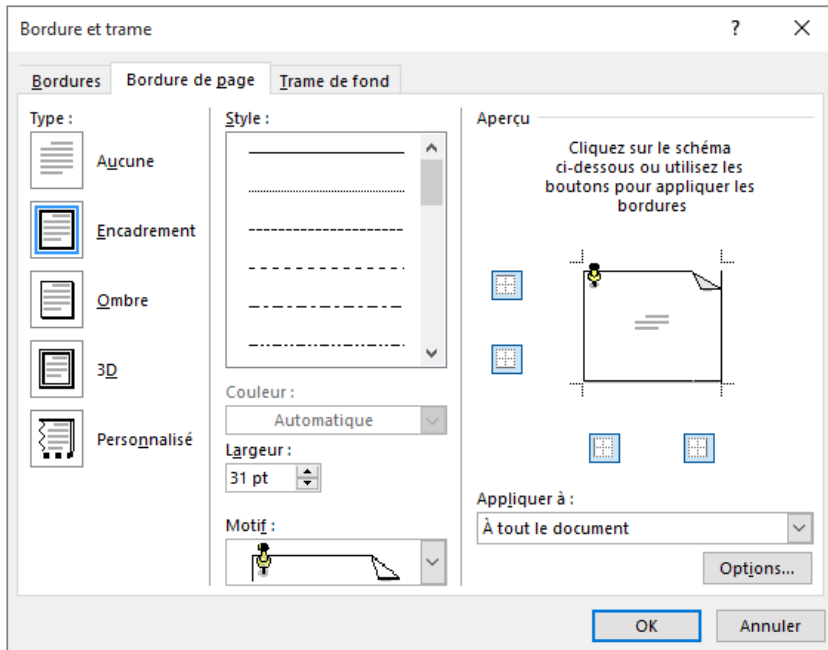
Bordure et trame

?

X

Bordures

Bordure de page

Trame de fond

Type :

Aucune

Encadrement

Ombre

3D

Personnalisé

Style :

Couleur :

Automatique

Largeur :

31 pt

Motif :

Aperçu

Cliquez sur le schéma ci-dessous ou utilisez les boutons pour appliquer les bordures

Appliquer à :

À tout le document

Options...

OK

Annuler